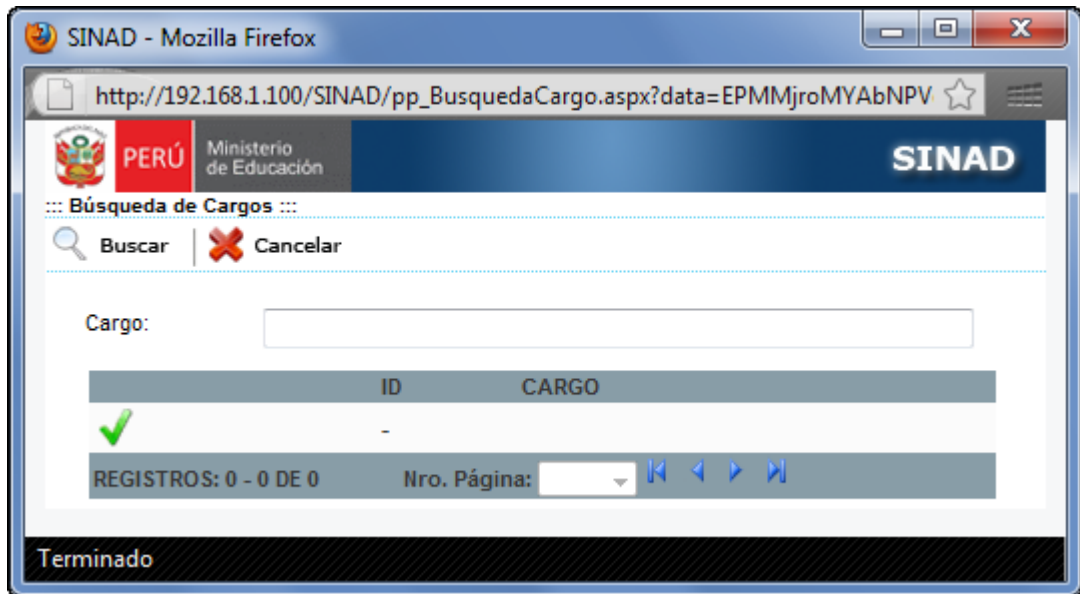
SINAD - Mozilla Firefox

http://192.168.1.100/SINAD/pp_BusquedaCargo.aspx?data=EPMMjroMYAbNPV

PERÚ Ministerio de Educación

SINAD

::: Búsqueda de Cargos :::

Buscar Cancelar

Cargo:

| | ID | CARGO |
|---|---|---|
| | - | |

REGISTROS: 0 - 0 DE 0 Nro. Página:

Terminado